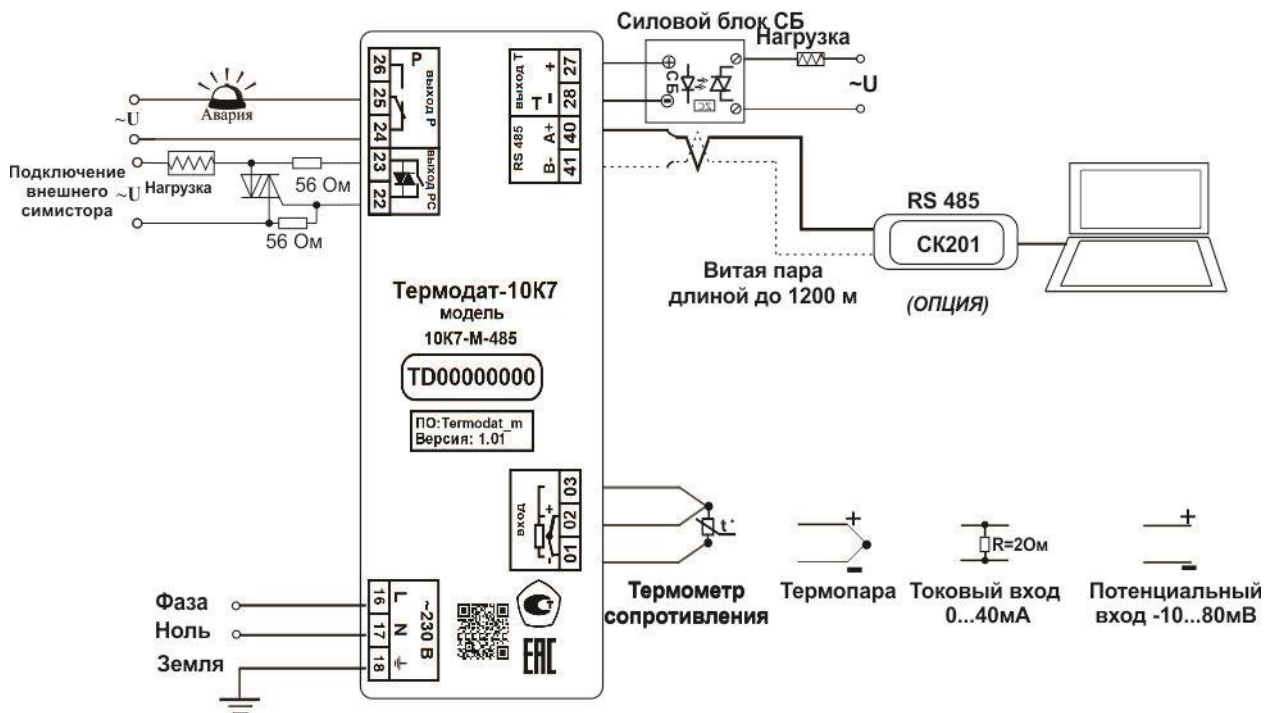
Силовой блок СБ
Нагрузка
~U
Авария
~U
Подключение внешнего симистора
~U
Нагрузка
56 Ом
56 Ом
26
25
24
23
22
Р
выход Р
выход РС
выход Т
+
27
Т
-
28
RS 485
A+
40
B-
41
СБ
RS 485
СК201
Витая пара длиной до 1200 м
(ОПЦИЯ)
Термодат-10К7
модель
10К7-М-485
TD00000000
ПО:Termodat_m
Версия: 1.01
вход
03
02
01
t°
+
-
Термометр сопротивления
+
Термопара
R=2Ом
Токовый вход 0...40мА
+
-
Потенциальный вход -10...80мВ
Фаза
Ноль
Земля
16
17
18
L
N
~230 В
EAC